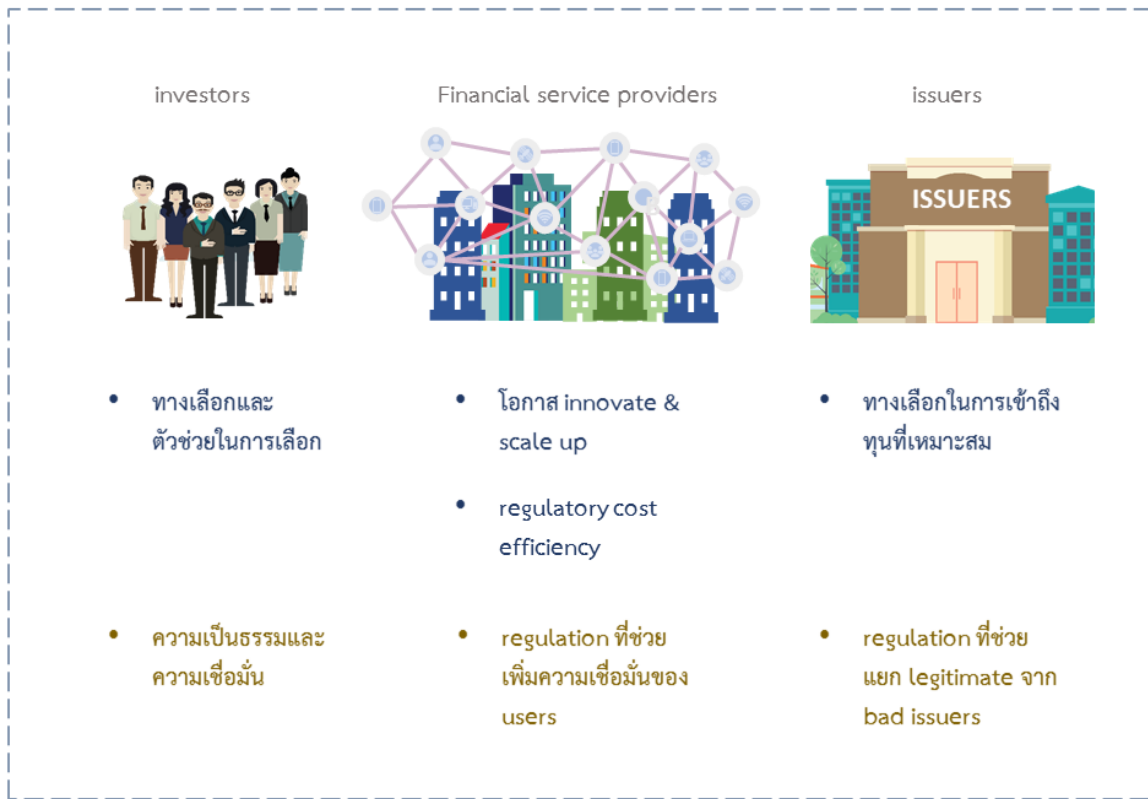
investors

Financial service providers

issuers

ISSUERS

• ทางเลือกและตัวช่วยในการเลือก

• โอกาส innovate & scale up

• regulatory cost efficiency

• ทางเลือกในการเข้าถึงทุนที่เหมาะสม

• ความเป็นธรรมและความเชื่อมั่น

• regulation ที่ช่วยเพิ่มความเชื่อมั่นของ users

• regulation ที่ช่วยแยก legitimate จาก bad issuers